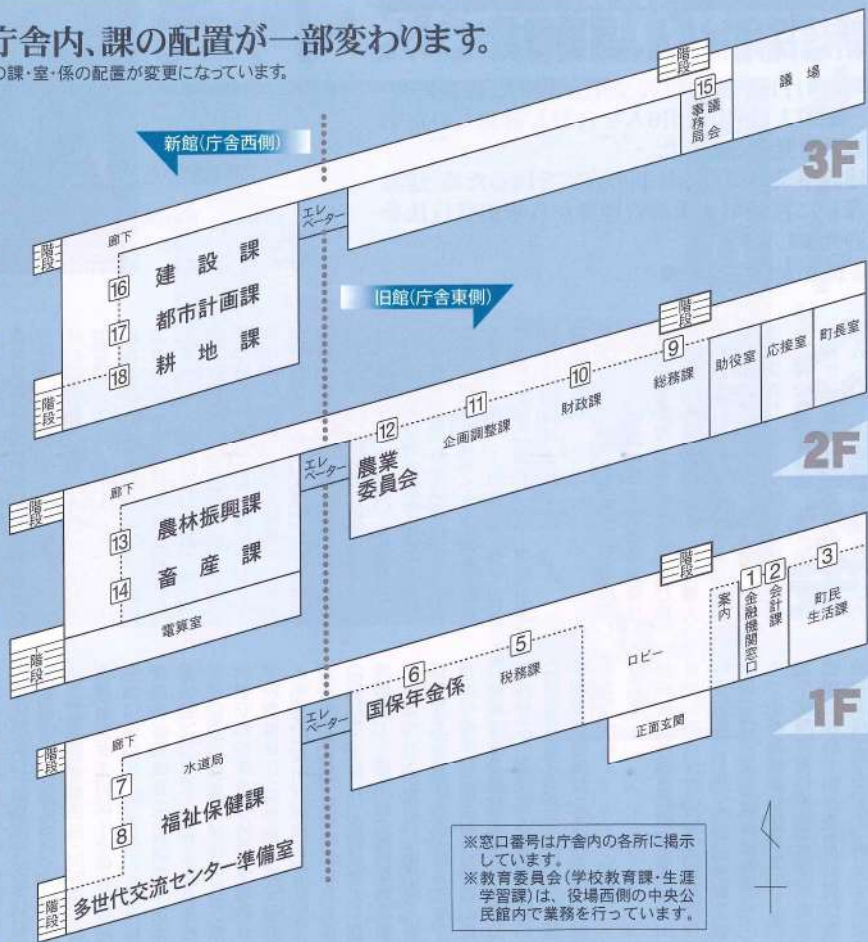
庁舎内、課の配置が一部変わります。
の課・室・係の配置が変更になっています。

階段
15
議会事務局
議場
3F

新館(庁舎西側)

階段
廊下
16 建設課
17 都市計画課
18 耕地課
階段

エレベーター

旧館(庁舎東側)

階段
9 総務課
助役室
応接室
町長室
10 財政課
11 企画調整課
12 農業委員会
2F

階段
廊下
13 農林振興課
14 畜産課
電算室
階段

エレベーター

階段
1 金融機関窓口
2 会計課
3 町民生活課
案内
ロビー
正面玄関
5 税務課
6 国保年金係
1F

階段
廊下
水道局
7
8 福祉保健課
多世代交流センター準備室
階段

エレベーター

※窓口番号は庁舎内の各所に掲示しています。
※教育委員会(学校教育課・生涯学習課)は、役場西側の中央公民館内で業務を行っています。